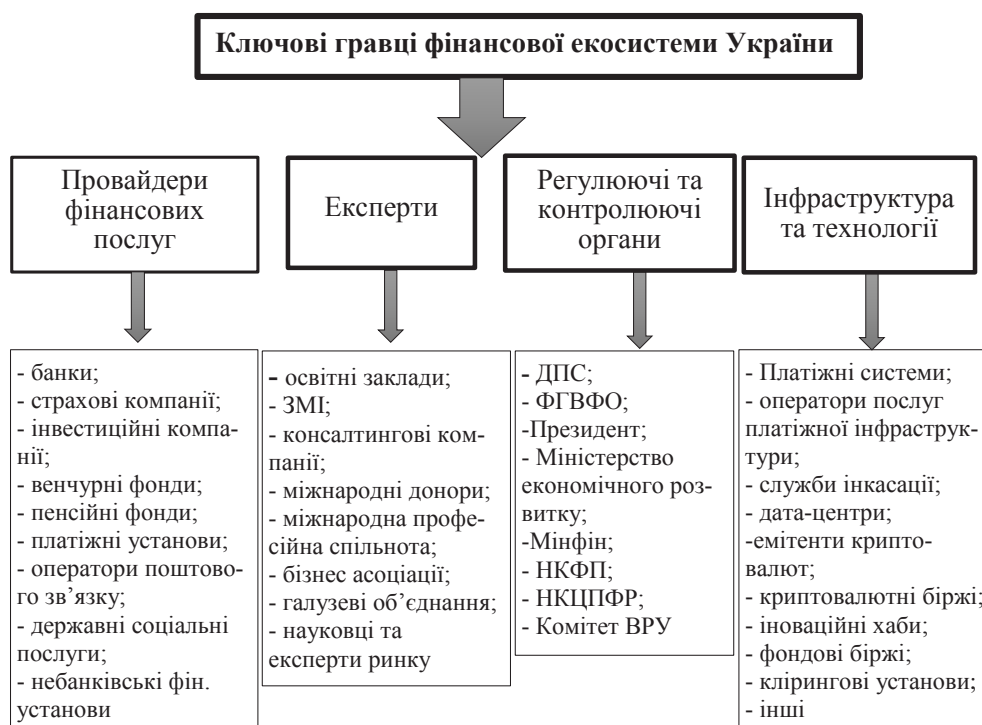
Ключові гравці фінансової екосистеми України

Провайдери фінансових послуг

Експерти

Регулюючі та контролюючі органи

Інфраструктура та технології

- банки;
- страхові компанії;
- інвестиційні компанії;
- венчурні фонди;
- пенсійні фонди;
- платіжні установи;
- оператори поштового зв'язку;
- державні соціальні послуги;
- небанківські фін. установи

- освітні заклади;
- ЗМІ;
- консалтингові компанії;
- міжнародні донори;
- міжнародна професійна спільнота;
- бізнес асоціації;
- галузеві об'єднання;
- науковці та експерти ринку

- ДПС;
- ФГВФО;
-Президент;
- Міністерство економічного розвитку;
-Мінфін;
- НКФП;
- НКЦПФР;
- Комітет ВРУ

- Платіжні системи;
- оператори послуг платіжної інфраструктури;
- служби інкасації;
- дата-центри;
-емітенти криптовалют;
- криптовалютні біржі;
- іноваційні хаби;
- фондові біржі;
- клірингові установи;
- інші